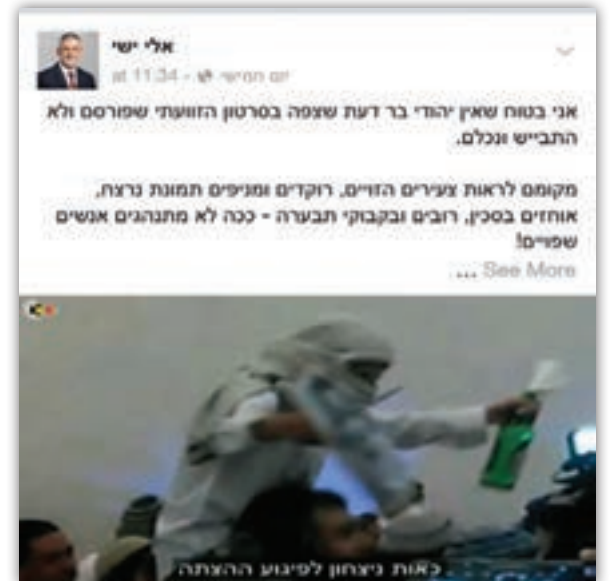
אלי ישי
יום חמישי at 11:34

אני בטוח שאין יהודי בר דעת שצפה בסרטון הזוועתי שפורסם ולא התבייש ונכלם.

מקומם לראות צעירים הזויים, רוקדים ומניפים תמונת נרצח, אוחזים בסכין, רובים ובקבוקי תבערה - ככה לא מתנהגים אנשים שפויים!
... See More

כאות ניצחון לפיגוע ההצתה